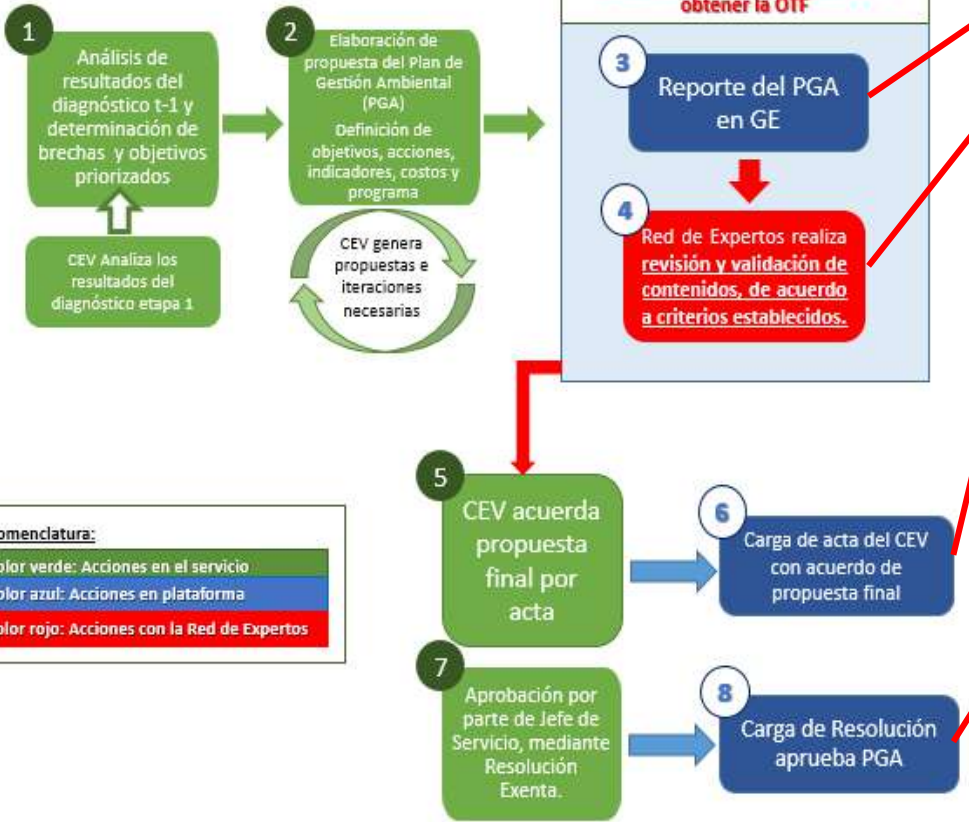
obtener la OTF

1
Análisis de resultados del diagnóstico t-1 y determinación de brechas y objetivos priorizados

CEV Analiza los resultados del diagnóstico etapa 1

2
Elaboración de propuesta del Plan de Gestión Ambiental (PGA)
Definición de objetivos, acciones, indicadores, costos y programa

CEV genera propuestas e iteraciones necesarias

3
Reporte del PGA en GE

4
Red de Expertos realiza revisión y validación de contenidos, de acuerdo a criterios establecidos.

omenclatura:
olor verde: Acciones en el servicio
olor azul: Acciones en plataforma
olor rojo: Acciones con la Red de Expertos

5
CEV acuerda propuesta final por acta

6
Carga de acta del CEV con acuerdo de propuesta final

7
Aprobación por parte de Jefe de Servicio, mediante Resolución Exenta.

8
Carga de Resolución aprueba PGA